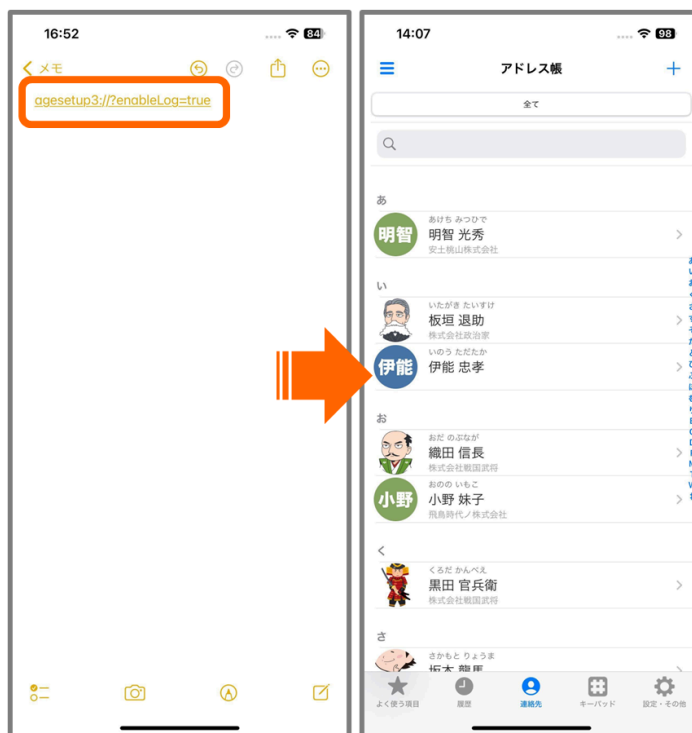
16:52

84

メモ

agesetup3://?enableLog=true

14:07

98

アドレス帳

全て

あ

明智

あけち みつひで

明智 光秀

安土桃山株式会社

い

いたがき たいすけ

板垣 退助

株式会社政治家

伊能

いのう ただたか

伊能 忠孝

お

おだ のぶなが

織田 信長

株式会社戦国武将

小野

おのの いもこ

小野 妹子

飛鳥時代ノ株式会社

く

くろだ かんべえ

黒田 官兵衛

株式会社戦国武将

さ

さかもと りょうま

坂本 龍馬

よく使う項目

履歴

連絡先

キーパッド

設定・その他